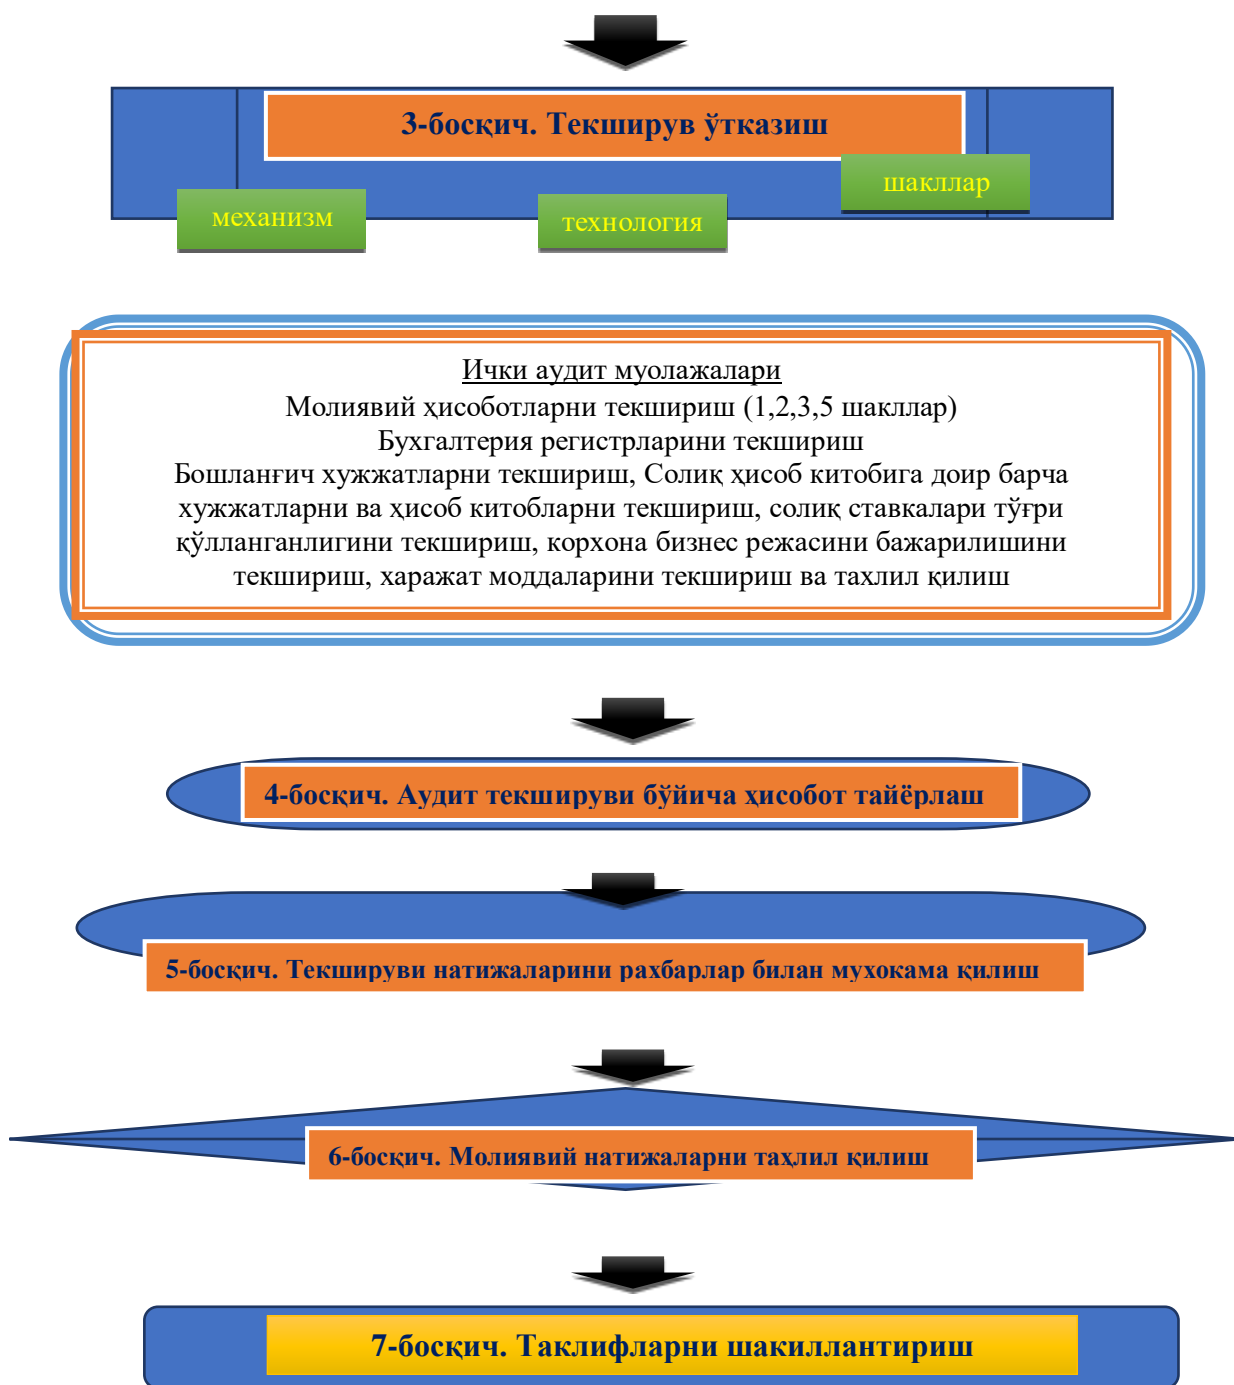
3-босқич. Текширув ўтказиш

шакллар

механизм

технология

Ички аудит муолажалари
Молиявий ҳисоботларни текшириш (1,2,3,5 шакллар)
Бухгалтерия регистрларини текшириш
Бошланғич хужжатларни текшириш, Солиқ ҳисоб китобига доир барча хужжатларни ва ҳисоб китобларни текшириш, солиқ ставкалари тўғри қўлланганлигини текшириш, корхона бизнес режасини бажарилишини текшириш, харажат моддаларини текшириш ва тахлил қилиш

4-босқич. Аудит текшируви бўйича ҳисобот тайёрлаш

5-босқич. Текшируви натижаларини рахбарлар билан мухокама қилиш

6-босқич. Молиявий натижаларни таҳлил қилиш

7-босқич. Таклифларни шакиллантириш